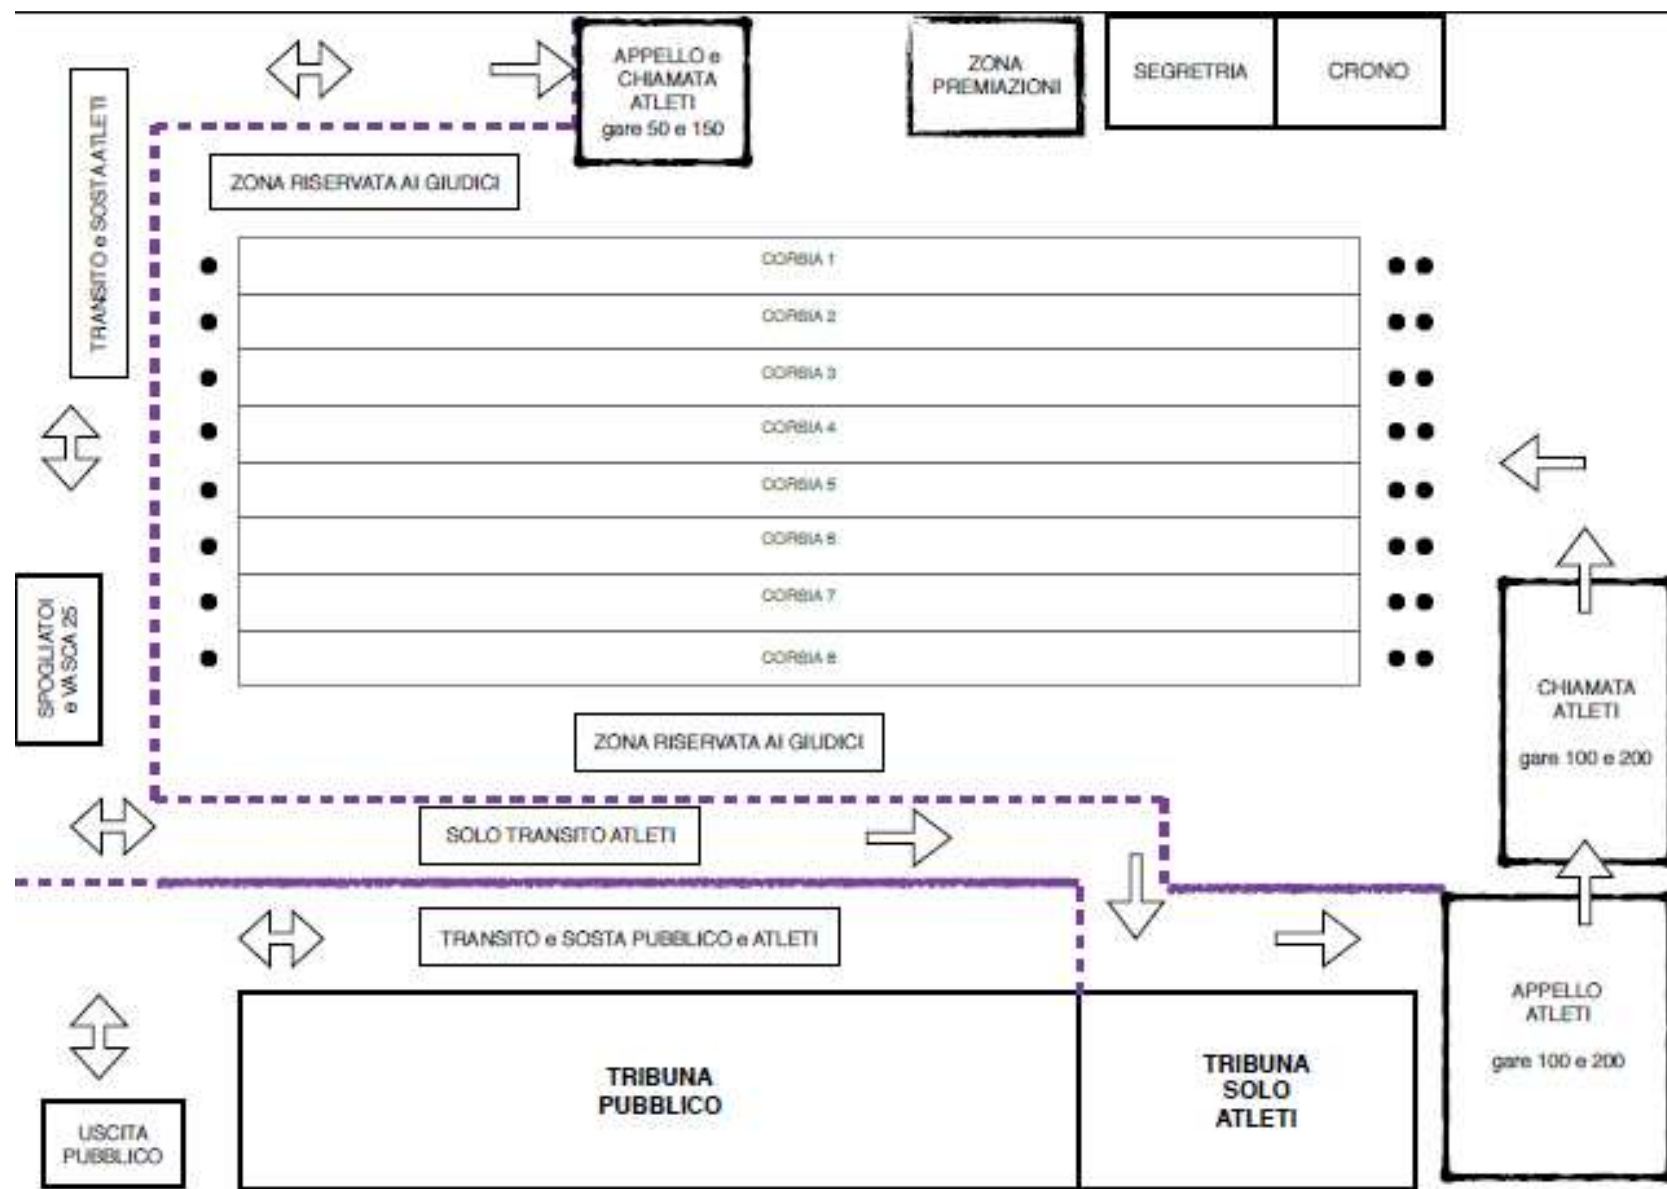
TRANSITO e SOSTA ATLETI

APPELLO e CHIAMATA ATLETI gare 50 e 150

ZONA PREMIAZIONI

SEGRETRIA

CRONO

ZONA RISERVATA AI GIUDICI

CORSIA 1

CORSIA 2

CORSIA 3

CORSIA 4

CORSIA 5

CORSIA 6

CORSIA 7

CORSIA 8

SPOGLIATOI e VASCA 25

CHIAMATA ATLETI

gare 100 e 200

ZONA RISERVATA AI GIUDICI

SOLO TRANSITO ATLETI

TRANSITO e SOSTA PUBBLICO e ATLETI

APPELLO ATLETI

gare 100 e 200

TRIBUNA PUBBLICO

TRIBUNA SOLO ATLETI

USCITA PUBBLICO